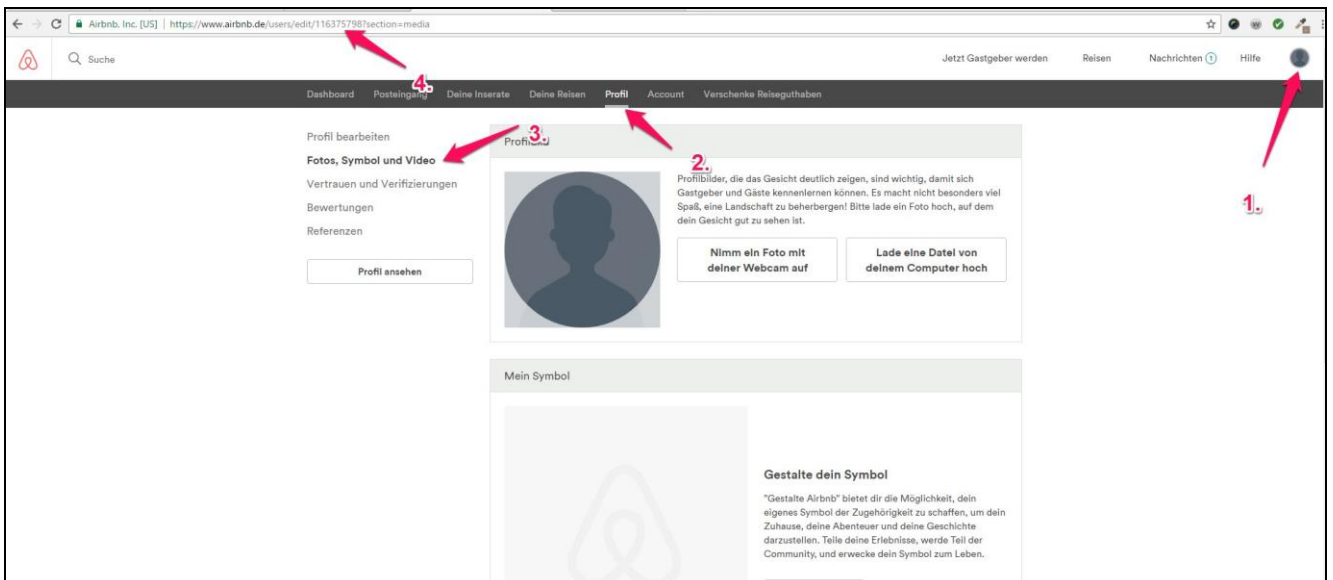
Airbnb, Inc. [US] | https://www.airbnb.de/users/edit/116375798?section=media

Suche

Jetzt Gastgeber werden Reisen Nachrichten 1 Hilfe

Dashboard Posteingang Deine Inserate Deine Reisen Profil Account Verschenke Reiseguthaben

4.

Profil bearbeiten
Fotos, Symbol und Video
Vertrauen und Verifizierungen
Bewertungen
Referenzen

Profil ansehen

3.

Profilbild

2.

1.

Profilbilder, die das Gesicht deutlich zeigen, sind wichtig, damit sich Gastgeber und Gäste kennenlernen können. Es macht nicht besonders viel Spaß, eine Landschaft zu beherbergen! Bitte lade ein Foto hoch, auf dem dein Gesicht gut zu sehen ist.

Nimm ein Foto mit deiner Webcam auf

Lade eine Datei von deinem Computer hoch

Mein Symbol

Gestalte dein Symbol

"Gestalte Airbnb" bietet dir die Möglichkeit, dein eigenes Symbol der Zugehörigkeit zu schaffen, um dein Zuhause, deine Abenteuer und deine Geschichte darzustellen. Teile deine Erlebnisse, werde Teil der Community, und erwecke dein Symbol zum Leben.